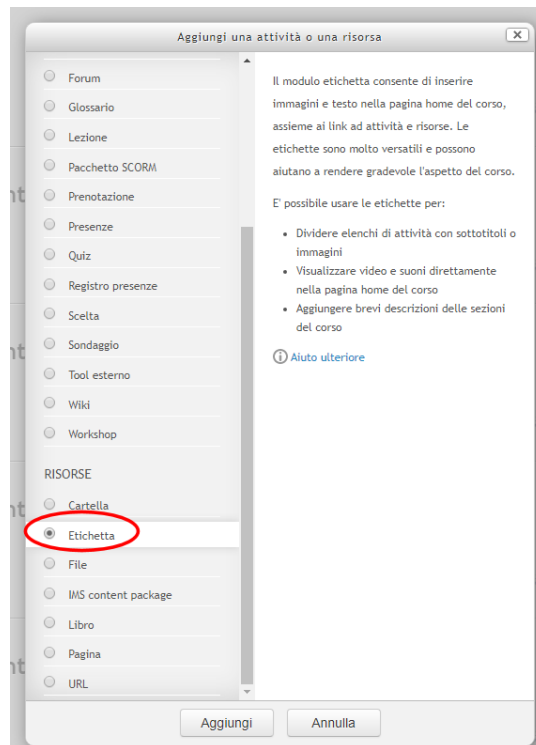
Aggiungi una attività o una risorsa

Forum
Glossario
Lezione
Pacchetto SCORM
Prenotazione
Presenze
Quiz
Registro presenze
Scelta
Sondaggio
Tool esterno
Wiki
Workshop

RISORSE
Cartella
Etichetta
File
IMS content package
Libro
Pagina
URL

Il modulo etichetta consente di inserire immagini e testo nella pagina home del corso, assieme ai link ad attività e risorse. Le etichette sono molto versatili e possono aiutano a rendere gradevole l'aspetto del corso.

E' possibile usare le etichette per:

- Dividere elenchi di attività con sottotitoli o immagini
- Visualizzare video e suoni direttamente nella pagina home del corso
- Aggiungere brevi descrizioni delle sezioni del corso

Aiuto ulteriore

Aggiungi
Annulla